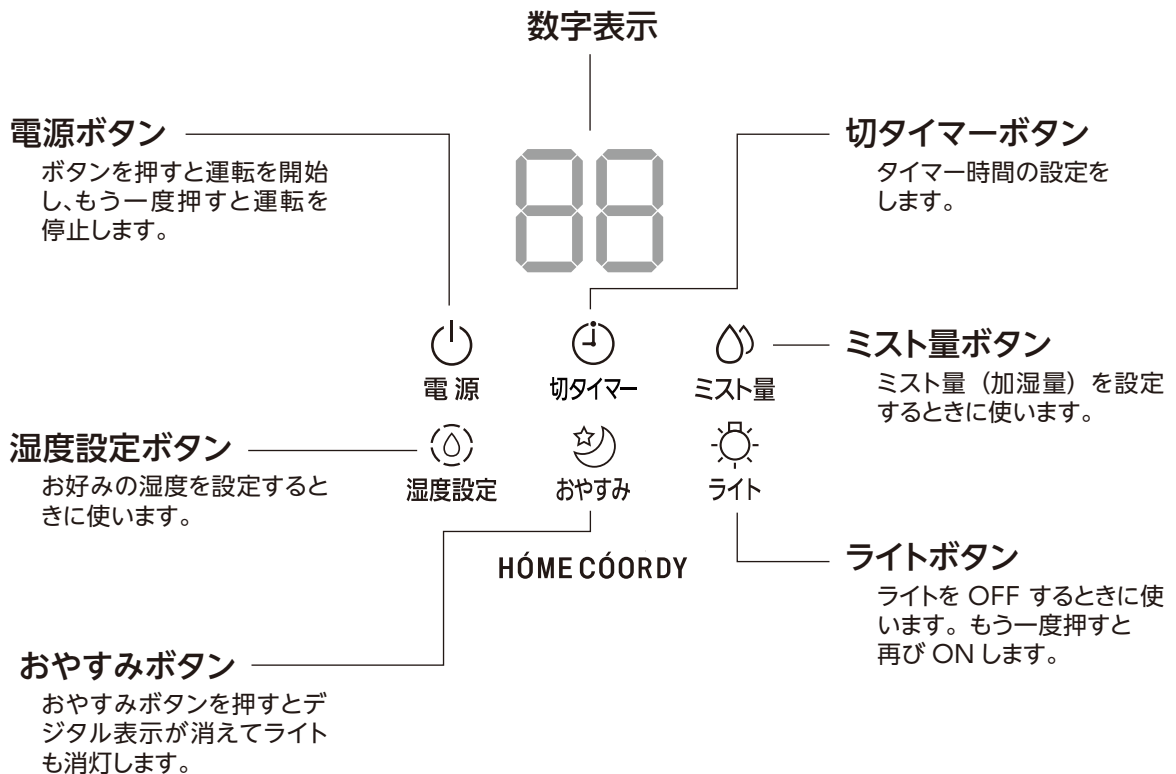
数字表示

電源ボタン
ボタンを押すと運転を開始し、もう一度押すと運転を停止します。

切タイマーボタン
タイマー時間の設定をします。

88

電 源

切タイマー

ミスト量

ミスト量ボタン
ミスト量（加湿量）を設定するときに使います。

湿度設定ボタン
お好みの湿度を設定するときに使います。

湿度設定

おやすみ

ライト

HÓME CÓORDY

ライトボタン
ライトを OFF するときに使います。もう一度押すと再び ON します。

おやすみボタン
おやすみボタンを押すとデジタル表示が消えてライトも消灯します。